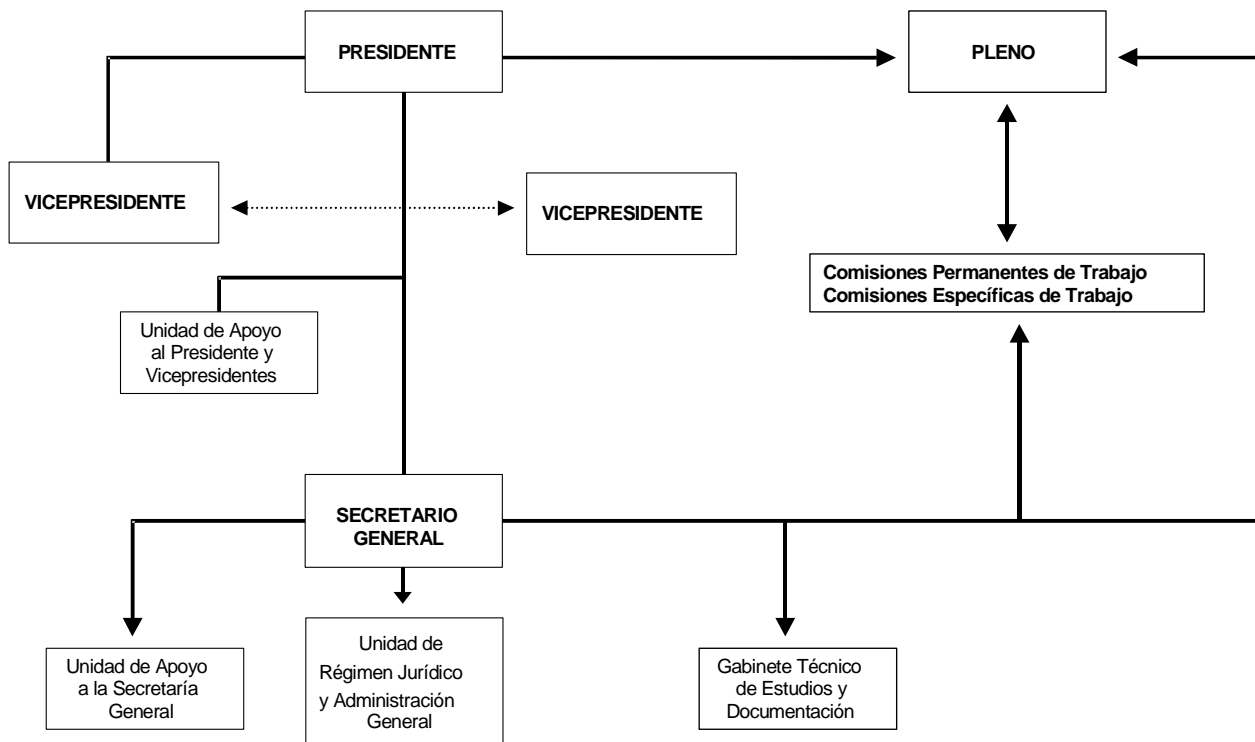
PRESIDENTE

PLENO

VICEPRESIDENTE

VICEPRESIDENTE

Comisiones Permanentes de Trabajo
Comisiones Específicas de Trabajo

Unidad de Apoyo al Presidente y Vicepresidentes

SECRETARIO GENERAL

Unidad de Apoyo a la Secretaría General

Unidad de Régimen Jurídico y Administración General

Gabinete Técnico de Estudios y Documentación